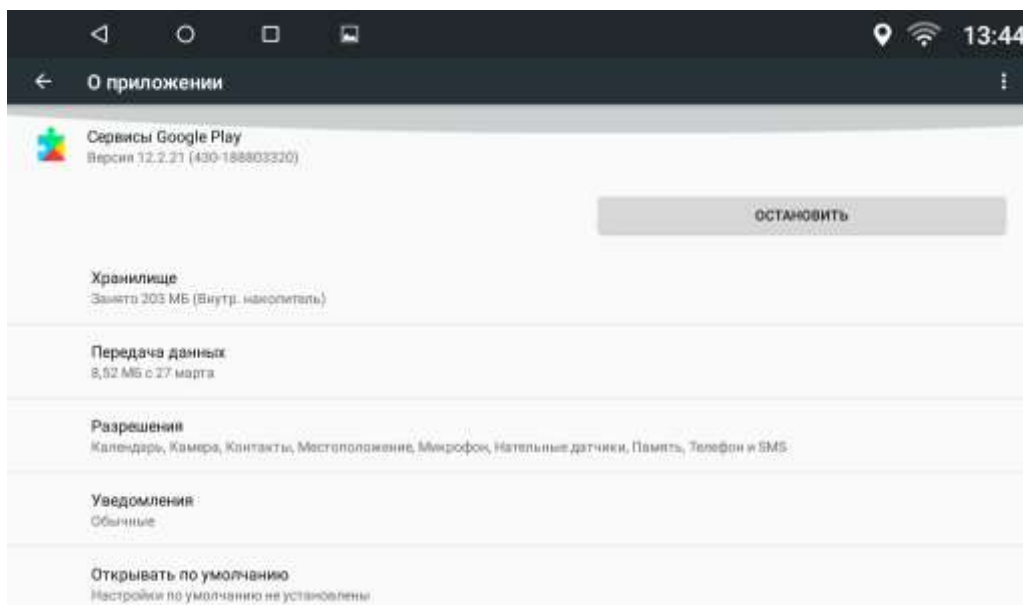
13:44

О приложении

Сервисы Google Play
Версия 12.2.21 (430-188803320)

ОСТАНОВИТЬ

Хранилище
Занято 203 МБ (Внутр. накопитель)

Передача данных
8,52 МБ с 27 марта

Разрешения
Календарь, Камера, Контакты, Местоположение, Микрофон, Нательные датчики, Память, Телефон и SMS

Уведомления
Обычные

Открывать по умолчанию
Настройки по умолчанию не установлены